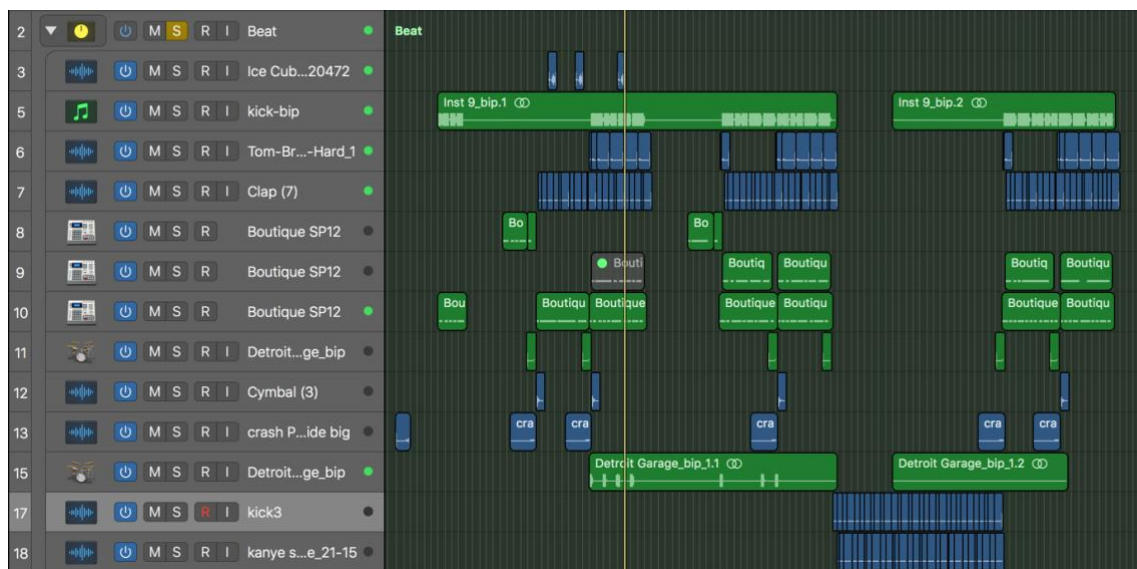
| | | | | |
|---|---|---|---|---|
| 2 | M S R I | Beat | | Beat |
| 3 | M S R I | Ice Cub...20472 | | |
| 5 | M S R I | kick-bip | | Inst 9_bip.1 Inst 9_bip.2 |
| 6 | M S R I | Tom-Br...-Hard_1 | | |
| 7 | M S R I | Clap (7) | | |
| 8 | M S R | Boutique SP12 | | Bo Bo |
| 9 | M S R | Boutique SP12 | | Bouti Boutiq Boutiqu Boutiq Boutiqu |
| 10 | M S R | Boutique SP12 | | Bou Boutiqu Boutique Boutique Boutiqu Boutique Boutiqu |
| 11 | M S R I | Detroit...ge_bip | | |
| 12 | M S R I | Cymbal (3) | | |
| 13 | M S R I | crash P...ide big | | cra cra cra cra cra |
| 15 | M S R I | Detroit...ge_bip | | Detroit Garage_bip_1.1 Detroit Garage_bip_1.2 |
| 17 | M S R I | kick3 | | |
| 18 | M S R I | kanye s...e_21-15 | | |